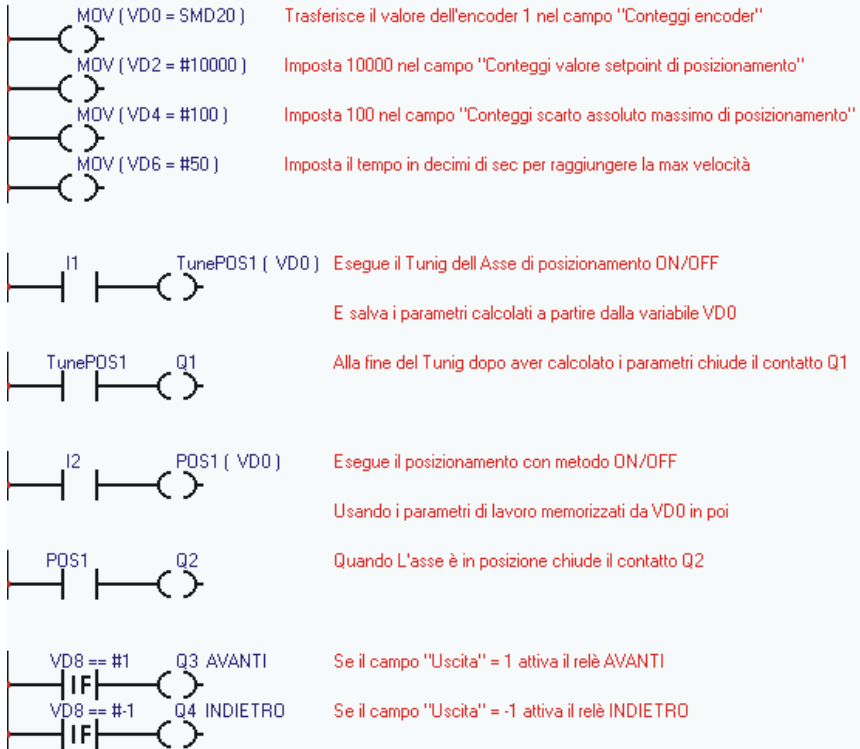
MOV ( VD0 = SMD20 ) Trasferisce il valore dell'encoder 1 nel campo "Conteggi encoder"

MOV ( VD2 = #10000 ) Imposta 10000 nel campo "Conteggi valore setpoint di posizionamento"

MOV ( VD4 = #100 ) Imposta 100 nel campo "Conteggi scarto assoluto massimo di posizionamento"

MOV ( VD6 = #50 ) Imposta il tempo in decimi di sec per raggiungere la max velocità

I1 TunePOS1 ( VD0 ) Esegue il Tunig dell Asse di posizionamento ON/OFF

E salva i parametri calcolati a partire dalla variabile VD0

TunePOS1 Q1 Alla fine del Tunig dopo aver calcolato i parametri chiude il contatto Q1

I2 POS1 ( VD0 ) Esegue il posizionamento con metodo ON/OFF

Usando i parametri di lavoro memorizzati da VD0 in poi

POS1 Q2 Quando L'asse è in posizione chiude il contatto Q2

VD8 == #1 IF Q3 AVANTI Se il campo "Uscita" = 1 attiva il relè AVANTI

VD8 == #-1 IF Q4 INDIETRO Se il campo "Uscita" = -1 attiva il relè INDIETRO